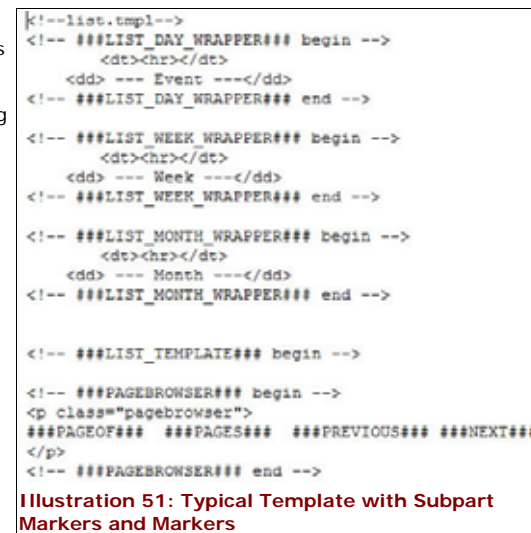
s

g

<!--list.tmpl-->
<!-- ###LIST_DAY_WRAPPER### begin -->
<dt><hr></dt>
<dd> --- Event ---</dd>
<!-- ###LIST_DAY_WRAPPER### end -->

<!-- ###LIST_WEEK_WRAPPER### begin -->
<dt><hr></dt>
<dd> --- Week ---</dd>
<!-- ###LIST_WEEK_WRAPPER### end -->

<!-- ###LIST_MONTH_WRAPPER### begin -->
<dt><hr></dt>
<dd> --- Month ---</dd>
<!-- ###LIST_MONTH_WRAPPER### end -->

<!-- ###LIST_TEMPLATE### begin -->

<!-- ###PAGEBROWSER### begin -->
<p class="pagebrowser">
###PAGEOF### ###PAGES### ###PREVIOUS### ###NEXT###
</p>
<!-- ###PAGEBROWSER### end -->

Illustration 51: Typical Template with Subpart Markers and Markers